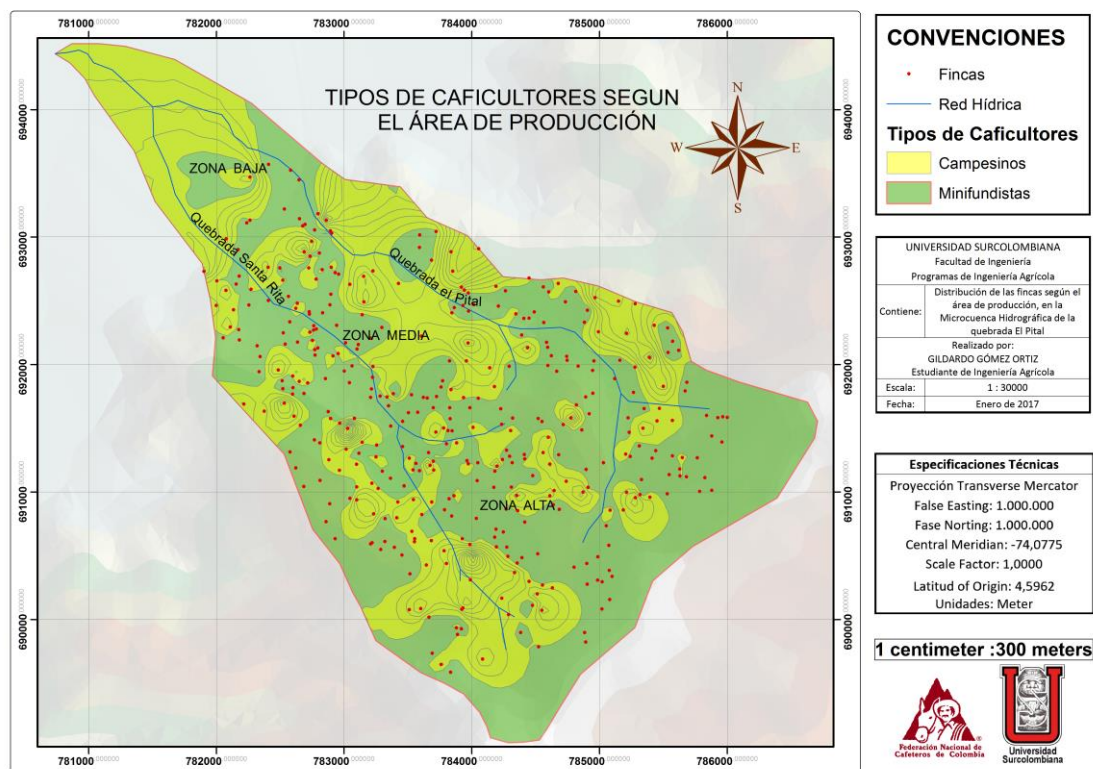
781000 782000 783000 784000 785000 786000

694000 693000 692000 691000 690000

TIPOS DE CAFICULTORES SEGUN EL ÁREA DE PRODUCCIÓN

N
W E
S

ZONA BAJA
Quebrada Santa Rita
Quebrada el Pital
ZONA MEDIA
ZONA ALTA

781000 782000 783000 784000 785000 786000

694000 693000 692000 691000 690000

CONVENCIONES
Fincas
Red Hídrica
Tipos de Caficultores
Campesinos
Minifundistas

| UNIVERSIDAD SURCOLOMBIANA Facultad de Ingeniería Programas de Ingeniería Agrícola | |
|---|---|
| Contiene: | Distribución de las fincas según el área de producción, en la Microcuenca Hidrográfica de la quebrada El Pital |
| Realizado por: GILDARDO GÓMEZ ORTIZ Estudiante de Ingeniería Agrícola | |
| Escala: | 1 : 30000 |
| Fecha: | Enero de 2017 |

Especificaciones Técnicas
Proyección Transverse Mercator
False Easting: 1.000.000
Fase Norting: 1.000.000
Central Meridian: -74,0775
Scale Factor: 1,0000
Latitud of Origin: 4,5962
Unidades: Meter

1 centimeter :300 meters

Federación Nacional de Cafeteros de Colombia
Universidad Surcolombiana